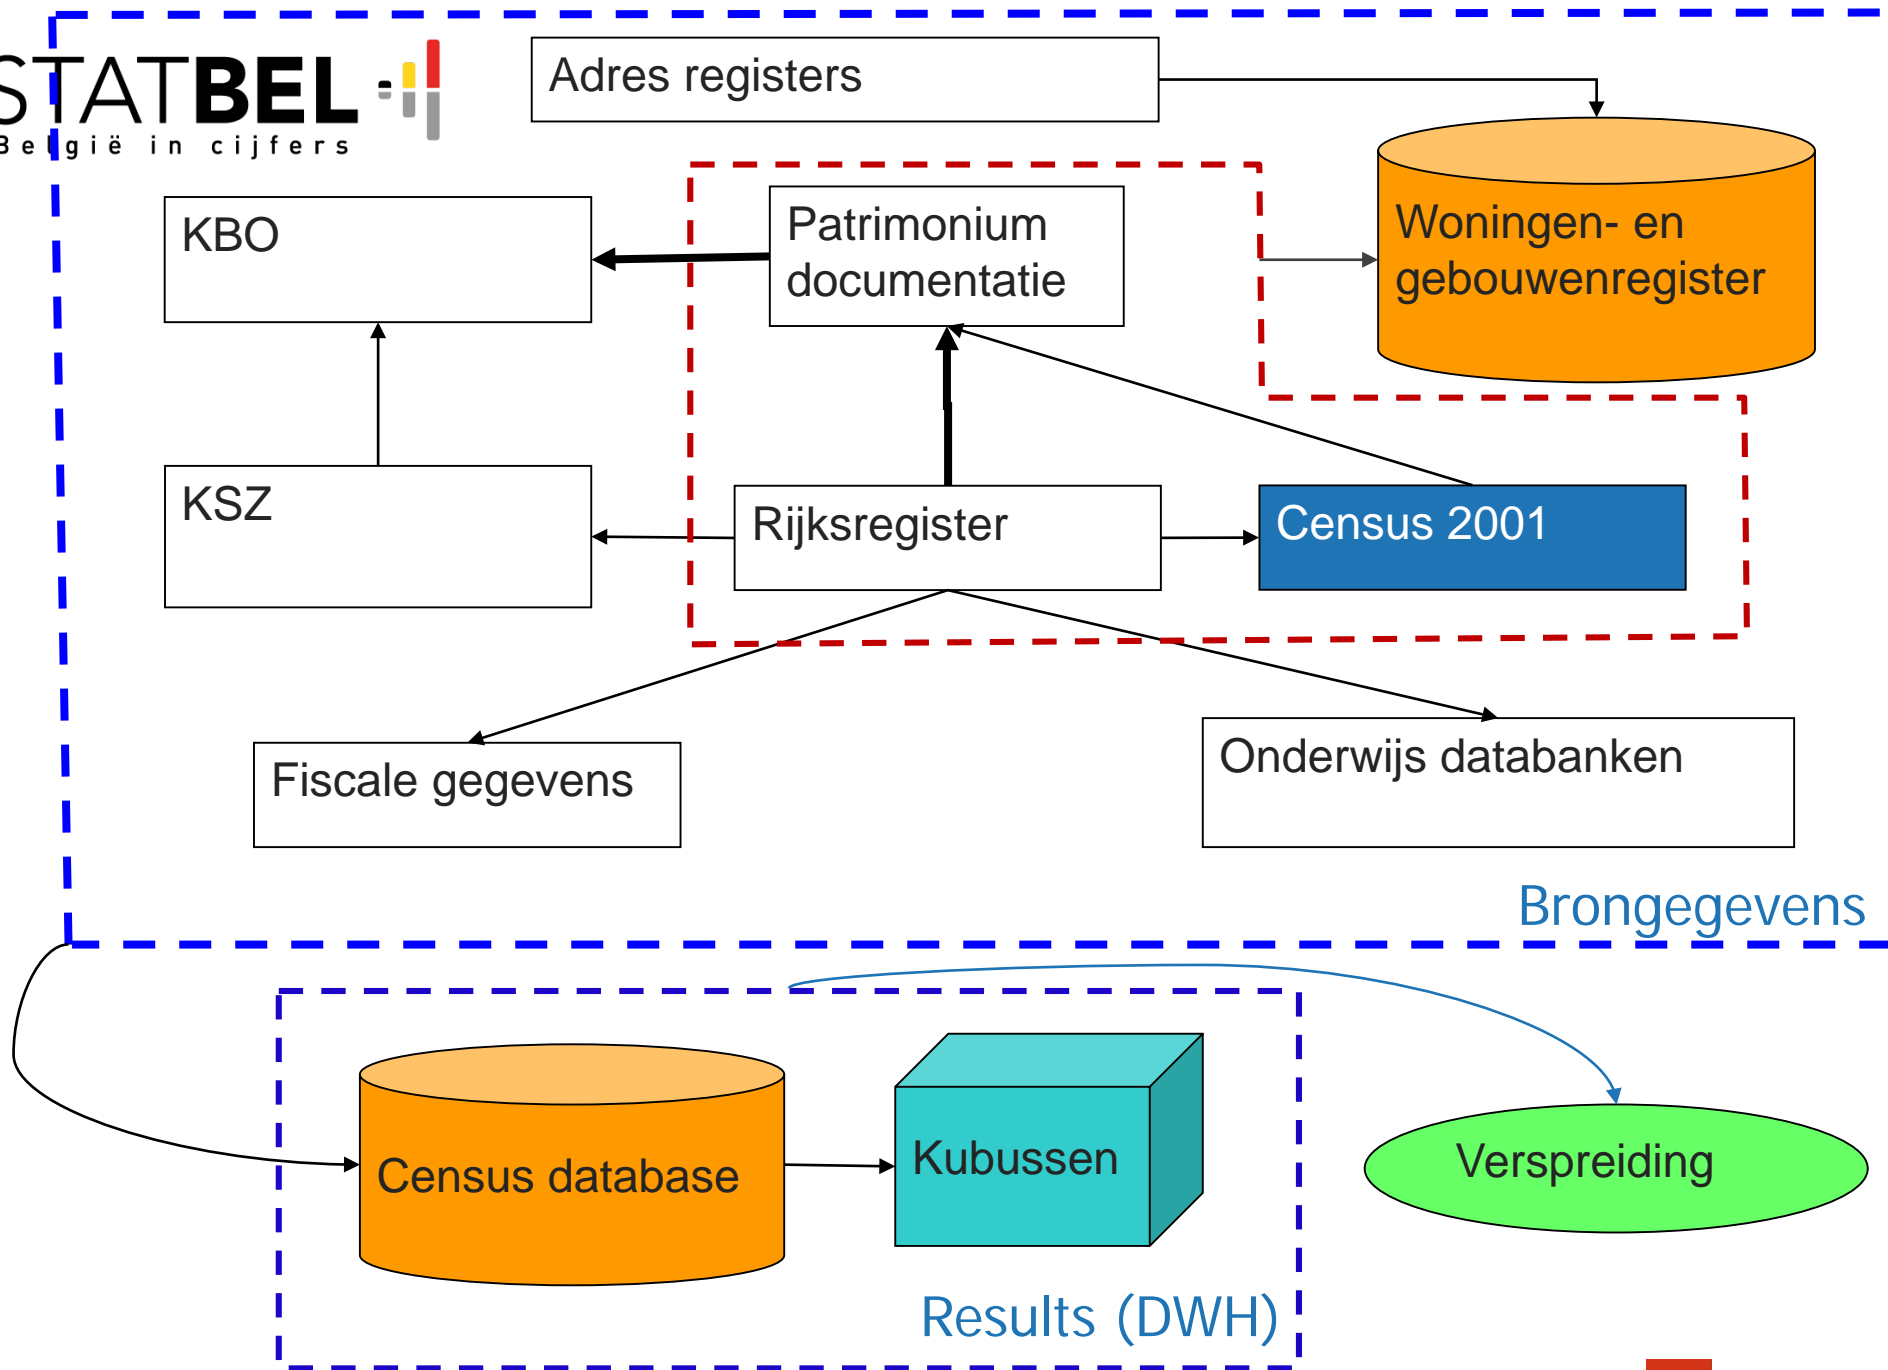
STATBEL
België in cijfers

Adres registers

Woningen- en gebouwenregister

KBO

Patrimonium documentatie

KSZ

Rijksregister

Census 2001

Fiscale gegevens

Onderwijs databanken

Brongegevens

Census database

Kubussen

Verspreiding

Results (DWH)